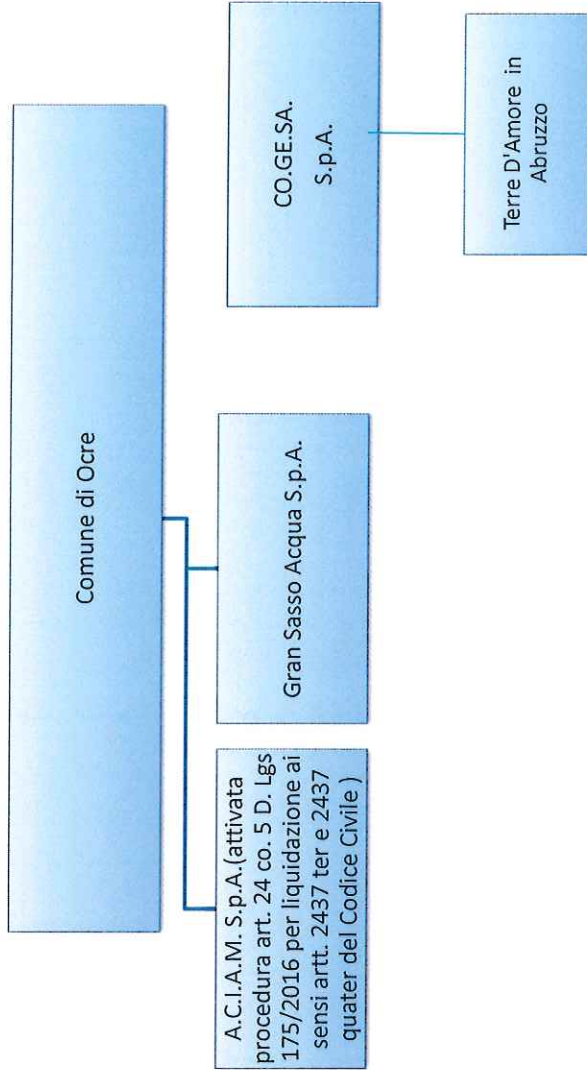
Comune di Ocre

A.C.I.A.M. S.p.A.(attivata procedura art. 24 co. 5 D. Lgs 175/2016 per liquidazione ai sensi artt. 2437 ter e 2437 quater del Codice Civile )

Gran Sasso Acqua S.p.A.

CO.GE.SA. S.p.A.

Terre D'Amore in Abruzzo